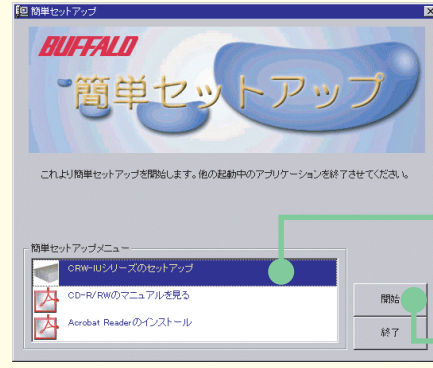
簡単セットアップ

BUFFALO

簡単セットアップ

これより簡単セットアップを開始します。他の起動中のアプリケーションを終了させてください。

簡単セットアップメニュー

CRW-IUシリーズのセットアップ

CD-R/RWのマニュアルを見る

Acrobat Readerのインストール

開始

終了